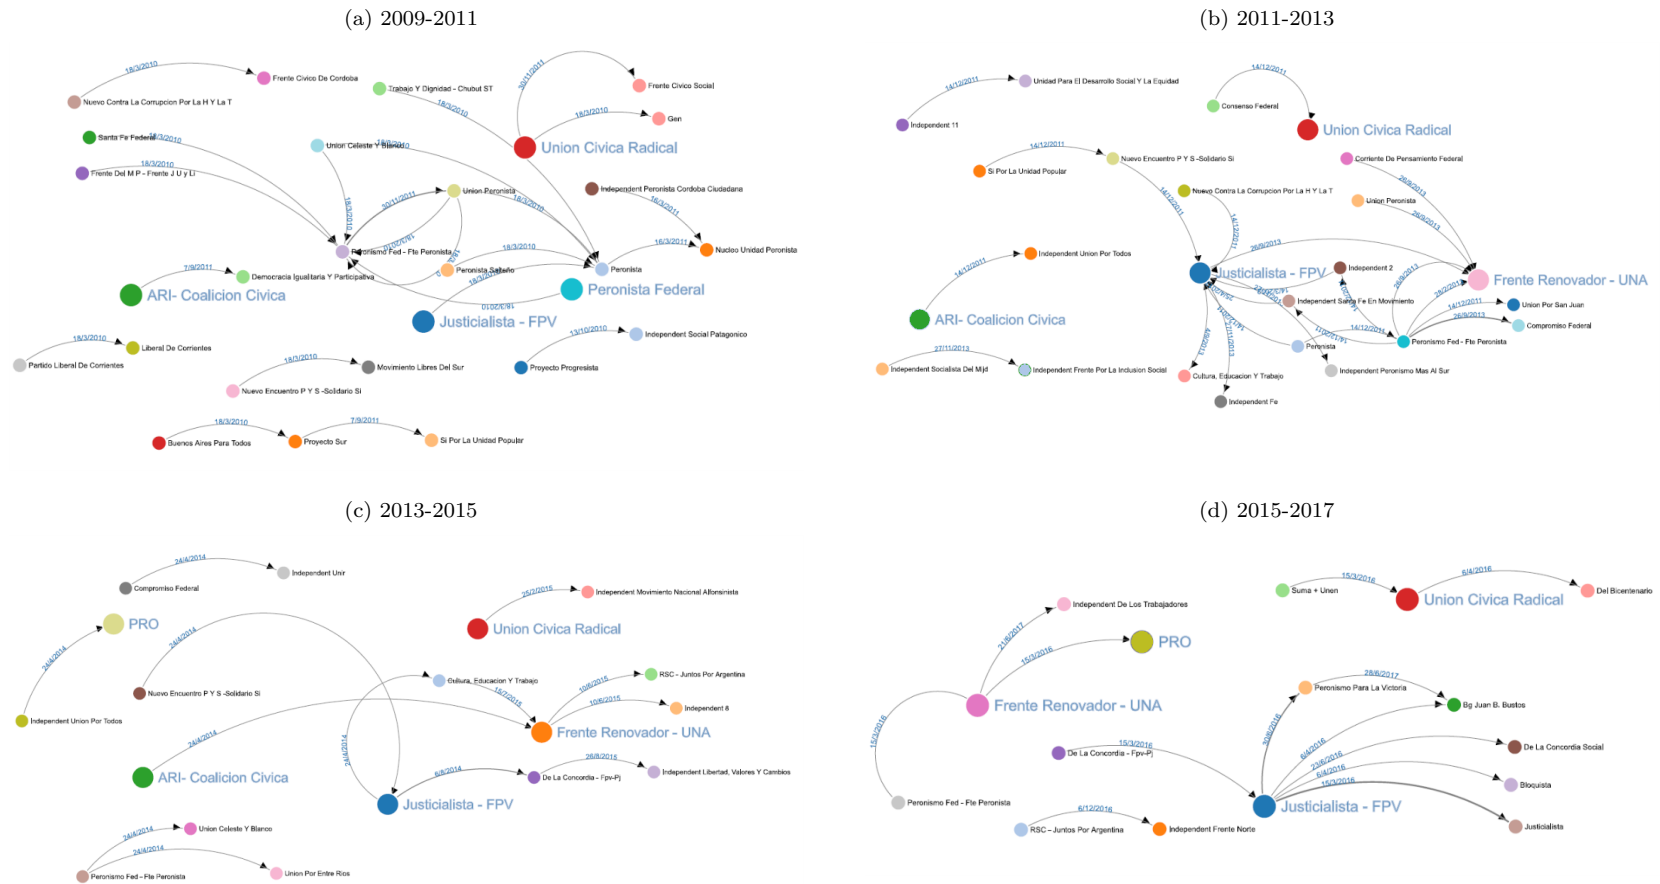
(a) 2009-2011

18/3/2010
Frente Civico De Cordoba
Nuevo Contra La Corrupcion Por La H Y La T
Trabajo Y Dignidad - Chubut ST
30/11/2011
Frente Civico Social
18/3/2010
18/3/2010
Gen
Santa Fe Federal
18/3/2010
Union Civica Radical
Union Celeste Y Blanco
18/3/2010
18/3/2010
Frente Del M P - Frente J U y Li
Independent Peronista Cordoba Ciudadana
30/11/2011
Union Peronista
18/3/2010
18/3/2010
16/3/2011
Peronismo Fed - Fte Peronista
16/3/2011
Nucleo Unidad Peronista
18/3/2010
7/9/2011
Democracia Igualitaria Y Participativa
Peronista Salteño
Peronista
ARI- Coalicion Civica
Peronista Federal
Justicialista - FPV
18/3/2010
13/10/2010
Independent Social Patagonico
Liberal De Corrientes
Partido Liberal De Corrientes
18/3/2010
Movimiento Libres Del Sur
Proyecto Progresista
Nuevo Encuentro P Y S -Solidario Si
18/3/2010
7/9/2011
Buenos Aires Para Todos
Proyecto Sur
Si Por La Unidad Popular

(b) 2011-2013

14/12/2011
Unidad Para El Desarrollo Social Y La Equidad
Independent 11
14/12/2011
Consenso Federal
Union Civica Radical
14/12/2011
Nuevo Encuentro P Y S -Solidario Si
Si Por La Unidad Popular
Corriente De Pensamiento Federal
Nuevo Contra La Corrupcion Por La H Y La T
14/12/2011
14/12/2011
26/9/2013
Union Peronista
26/9/2013
Independent Union Por Todos
14/12/2011
26/9/2013
Justicialista - FPV
Independent 2
Frente Renovador - UNA
ARI- Coalicion Civica
Independent Santa Fe En Movimiento
14/12/2011
Union Por San Juan
14/12/2011
26/9/2013
Compromiso Federal
Peronismo Fed - Fte Peronista
Peronista
27/11/2013
Independent Socialista Del Mjd
Independent Frente Por La Inclusion Social
Cultura, Educacion Y Trabajo
Independent Peronismo Mas Al Sur
Independent Fe

(c) 2013-2015

24/4/2014
Independent Unir
Compromiso Federal
25/3/2015
Independent Movimiento Nacional Alfonsinista
PRO
Union Civica Radical
24/4/2014
24/4/2014
Nuevo Encuentro P Y S -Solidario Si
Cultura, Educacion Y Trabajo
RSC - Juntos Por Argentina
10/6/2015
10/6/2015
Independent 8
Independent Union Por Todos
15/7/2014
Frente Renovador - UNA
24/4/2014
24/4/2014
26/8/2015
6/8/2014
De La Concordia - Fpv-Pj
Independent Libertad, Valores Y Cambios
ARI- Coalicion Civica
Justicialista - FPV
24/4/2014
Union Celeste Y Blanco
24/4/2014
Peronismo Fed - Fte Peronista
Union Por Entre Rios

(d) 2015-2017

15/3/2016
6/4/2016
Suma + Unen
Union Civica Radical
Del Bicentenario
Independent De Los Trabajadores
21/6/2017
15/3/2016
PRO
28/6/2017
Peronismo Para La Victoria
Frente Renovador - UNA
Bg Juan B. Bustos
15/3/2016
30/6/2016
15/3/2016
6/4/2016
De La Concordia Social
De La Concordia - Fpv-Pj
23/6/2016
6/4/2016
Bloquista
15/3/2016
Peronismo Fed - Fte Peronista
6/12/2016
Justicialista - FPV
Justicialista
RSC - Juntos Por Argentina
Independent Frente Norte